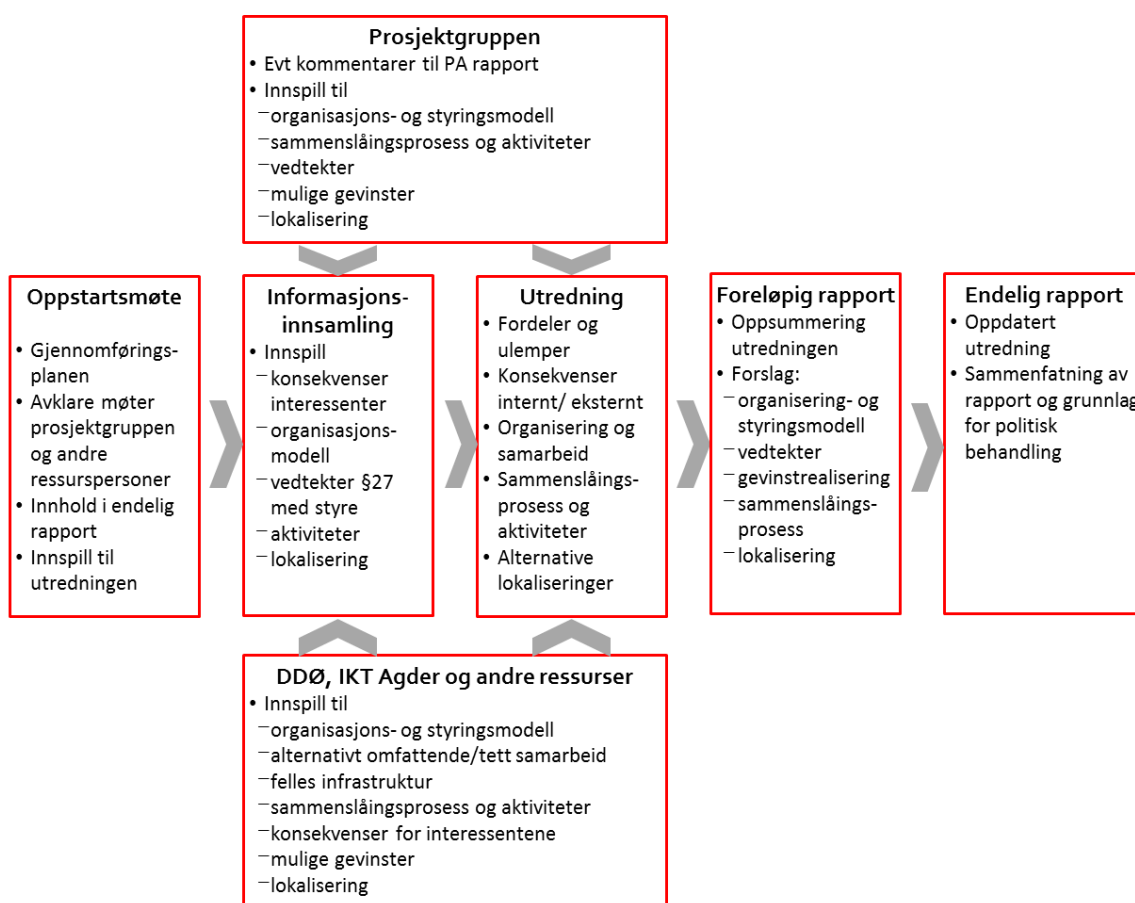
**Prosjektgruppen**
• Evt kommentarer til PA rapport
• Innspill til
– organisasjons- og styringsmodell
– sammenslåingsprosess og aktiviteter
– vedtekter
– mulige gevinster
– lokalisering

**Oppstartsmøte**
• Gjennomføringsplanen
• Avklare møter prosjektgruppen og andre ressurspersoner
• Innhold i endelig rapport
• Innspill til utredningen

**Informasjonsinnsamling**
• Innspill
– konsekvenser interessenter
– organisasjonsmodell
– vedtekter §27 med styre
– aktiviteter
– lokalisering

**Utredning**
• Fordeler og ulemper
• Konsekvenser internt/ eksternt
• Organisering og samarbeid
• Sammenslåingsprosess og aktiviteter
• Alternative lokaliseringer

**Foreløpig rapport**
• Oppsummering utredningen
• Forslag:
– organisering- og styringsmodell
– vedtekter
– gevinstrealisering
– sammenslåingsprosess
– lokalisering

**Endelig rapport**
• Oppdatert utredning
• Sammenfatning av rapport og grunnlag for politisk behandling

**DDØ, IKT Agder og andre ressurser**
• Innspill til
– organisasjons- og styringsmodell
– alternativt omfattende/tett samarbeid
– felles infrastruktur
– sammenslåingsprosess og aktiviteter
– konsekvenser for interessentene
– mulige gevinster
– lokalisering